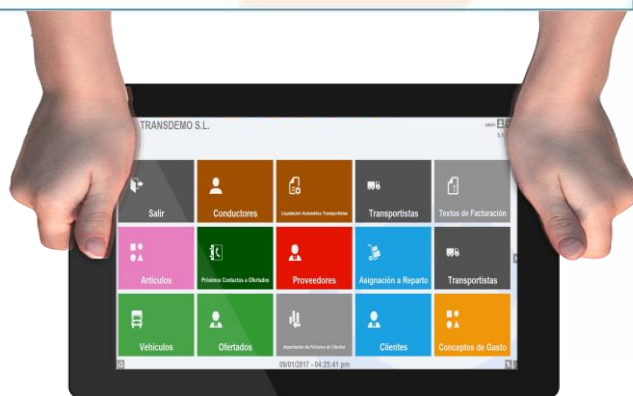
TRANSDEMO S.L.

Salir

Conductores

Liquidación Automática Transportistas

Transportistas

Textos de Facturación

Artículos

Próximos Contactos a Ofertados

Proveedores

Asignación a Reparto

Transportistas

Vehículos

Ofertados

Importación de Pólizas de Clientes

Clientes

Conceptos de Gasto

09/01/2017 - 04:25:41 pm